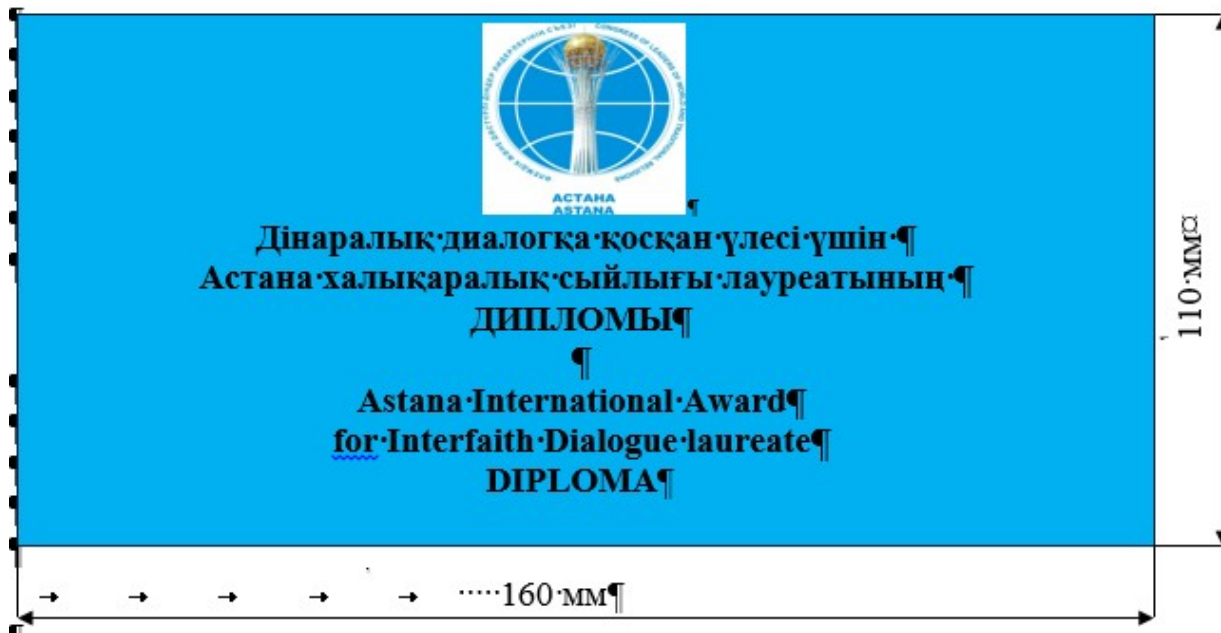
АСТАНА
ASTANA
¶
Дінаралық·диалогқа·қосқан·үлесі·үшін·¶
Астана·халықаралық·сыйлығы·лауреатының·¶
ДИПЛОМЫ¶
¶
Astana·International·Award¶
for·Interfaith·Dialogue·laureate¶
DIPLOMA¶

110·мм¤

·····160·мм¶